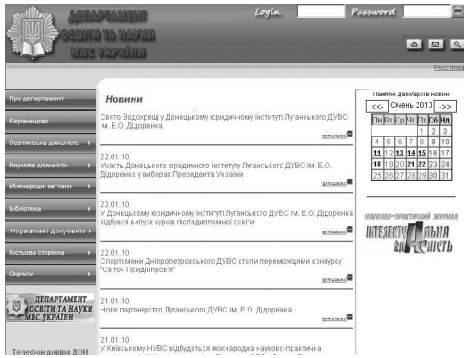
ДЕПАРТАМЕНТ ОСВІТИ ТА НАУКИ МВС УКРАЇНИ

Login Password

Реєстрація

Про департамент
Керівництво
Освітянська діяльність
Наукова діяльність
Міжнародні зв'язки
Бібліотека
Нормативні документи
Гостьова сторінка
Сервіси

ДЕПАРТАМЕНТ ОСВІТИ ТА НАУКИ МВС УКРАЇНИ

Телефон довіри ДОН

Новини

Свято Водохреща у Донецькому юридичному інституті Луганського ДУВС ім. Е.О. Дідоренка
детальніше

22.01.10
Участь Донецького юридичного інституту Луганського ДУВС ім. Е.О. Дідоренка у виборах Президента України
детальніше

22.01.10
У Донецькому юридичному інституті Луганського ДУВС ім. Е.О. Дідоренка відбувся випуск курсів післядипломної освіти
детальніше

22.01.10
Спортсмени Дніпропетровського ДУВС стали переможцями конкурсу "Світч-Придніпров'я"
детальніше

21.01.10
Нове партнерство Луганського ДУВС ім. Е.О. Дідоренка
детальніше

21.01.10
У Київському НУВС відбудеться міжнародна науково-практична

Пам'ятні дати/архів новин
<<- Січень 2013 ->>

| Пн | Вт | Ср | Чт | Пт | Сб | Нд |
|---|---|---|---|---|---|---|
| | | | | | 1 | 2 | 3 |
| 4 | 5 | 6 | 7 | 8 | 9 | 10 |
| 11 | 12 | 13 | 14 | 15 | 16 | 17 |
| 18 | 19 | 20 | 21 | 22 | 23 | 24 |
| 25 | 26 | 27 | 28 | 29 | 30 | 31 |

науково-практичний журнал
ІНТЕЛЕКТУАЛЬНА ВЛАСНІСТЬ